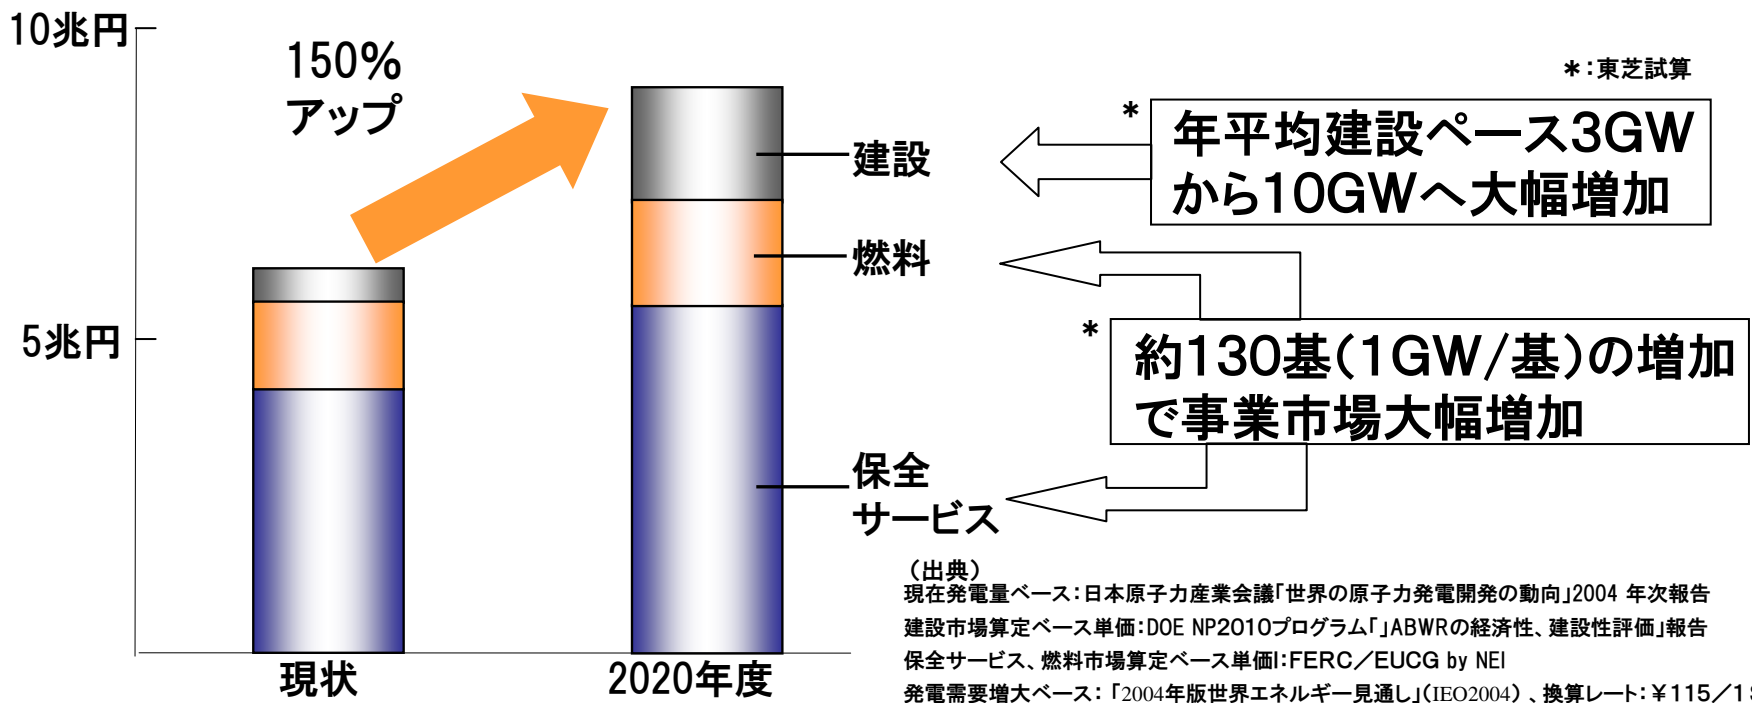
10兆円

5兆円

150%
アップ

＊:東芝試算

建設

燃料

保全
サービス

＊ 年平均建設ペース3GW
から10GWへ大幅増加

＊ 約130基(1GW/基)の増加
で事業市場大幅増加

現状

2020年度

(出典)
現在発電量ベース:日本原子力産業会議「世界の原子力発電開発の動向」2004 年次報告
建設市場算定ベース単価:DOE NP2010プログラム「」ABWRの経済性、建設性評価」報告
保全サービス、燃料市場算定ベース単価:FERC/EUCG by NEI
発電需要増大ベース:「2004年版世界エネルギー見通し」(IEO2004)、換算レート:￥115/1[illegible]